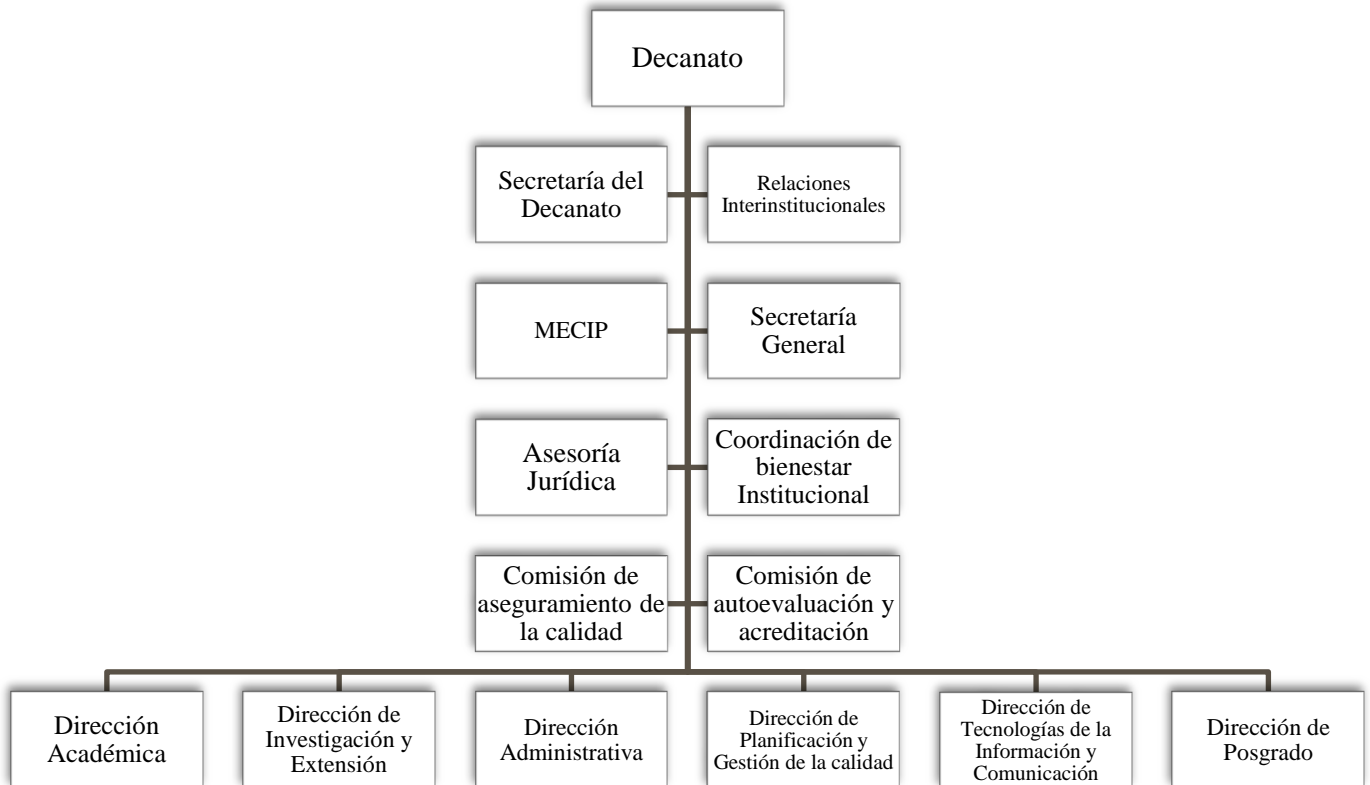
Decanato

Secretaría del Decanato

Relaciones Interinstitucionales

MECIP

Secretaría General

Asesoría Jurídica

Coordinación de bienestar Institucional

Comisión de aseguramiento de la calidad

Comisión de autoevaluación y acreditación

Dirección Académica

Dirección de Investigación y Extensión

Dirección Administrativa

Dirección de Planificación y Gestión de la calidad

Dirección de Tecnologías de la Información y Comunicación

Dirección de Posgrado